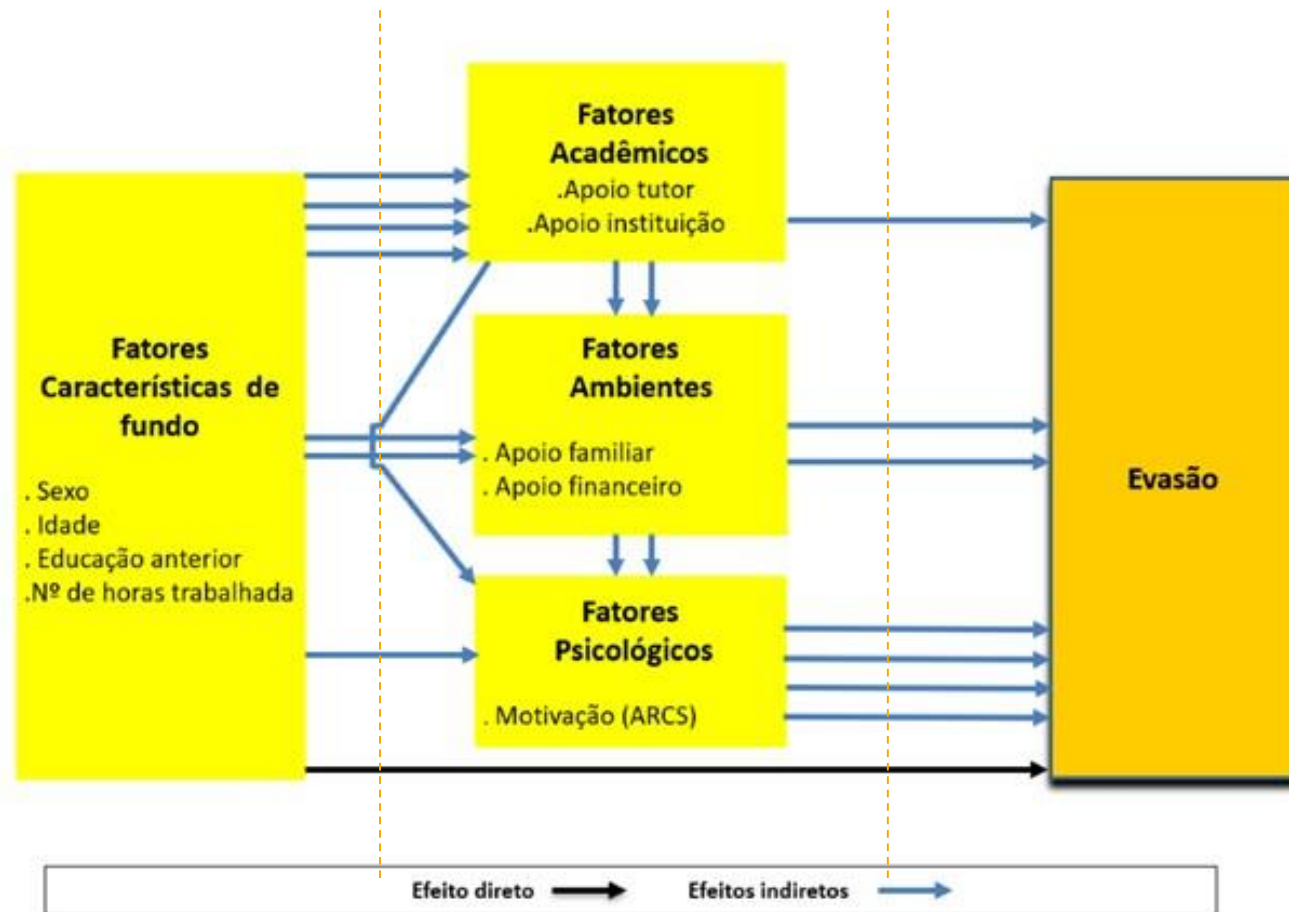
Fatores Características de fundo

. Sexo
. Idade
. Educação anterior
.Nº de horas trabalhada

Fatores Acadêmicos
.Apoio tutor
.Apoio instituição

Fatores Ambientes
. Apoio familiar
. Apoio financeiro

Fatores Psicológicos
. Motivação (ARCS)

Evasão

Efeito direto Efeitos indiretos